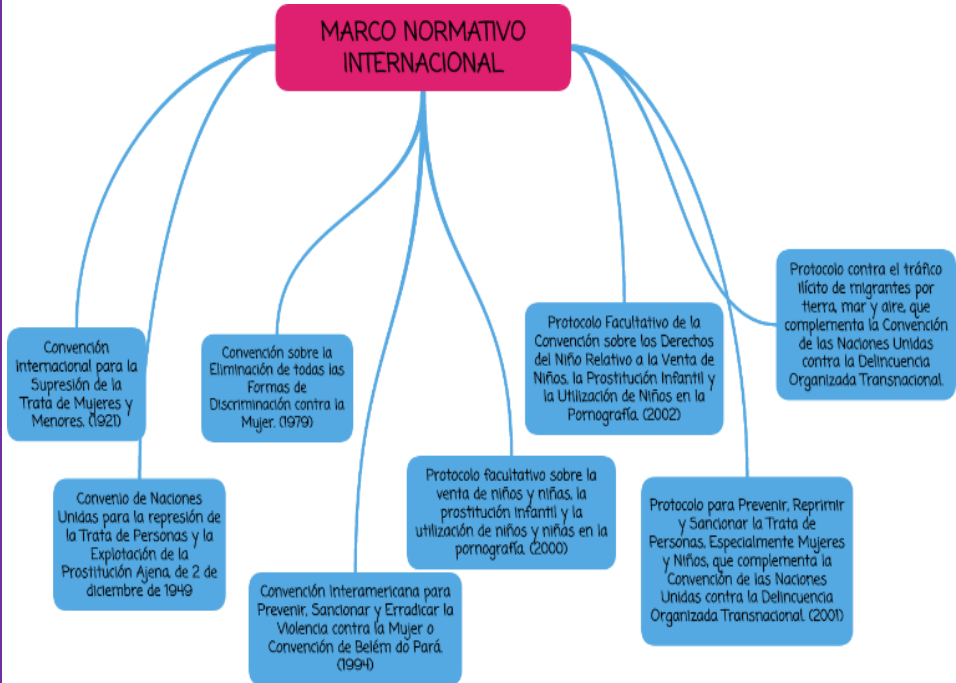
MARCO NORMATIVO INTERNACIONAL

Convención internacional para la Supresión de la Trata de Mujeres y Menores. (1921)

Convenio de Naciones Unidas para la represión de la Trata de Personas y la Explotación de la Prostitución Ajena, de 2 de diciembre de 1949

Convención sobre la Eliminación de todas las Formas de Discriminación contra la Mujer. (1979)

Convención Interamericana para Prevenir, Sancionar y Erradicar la Violencia contra la Mujer o Convención de Belém do Pará. (1994)

Protocolo facultativo sobre la venta de niños y niñas, la prostitución infantil y la utilización de niños y niñas en la pornografía. (2000)

Protocolo Facultativo de la Convención sobre los Derechos del Niño Relativo a la Venta de Niños, la Prostitución Infantil y la Utilización de Niños en la Pornografía. (2002)

Protocolo para Prevenir, Reprimir y Sancionar la Trata de Personas, Especialmente Mujeres y Niños, que complementa la Convención de las Naciones Unidas contra la Delincuencia Organizada Transnacional. (2001)

Protocolo contra el tráfico ilícito de migrantes por tierra, mar y aire, que complementa la Convención de las Naciones Unidas contra la Delincuencia Organizada Transnacional.